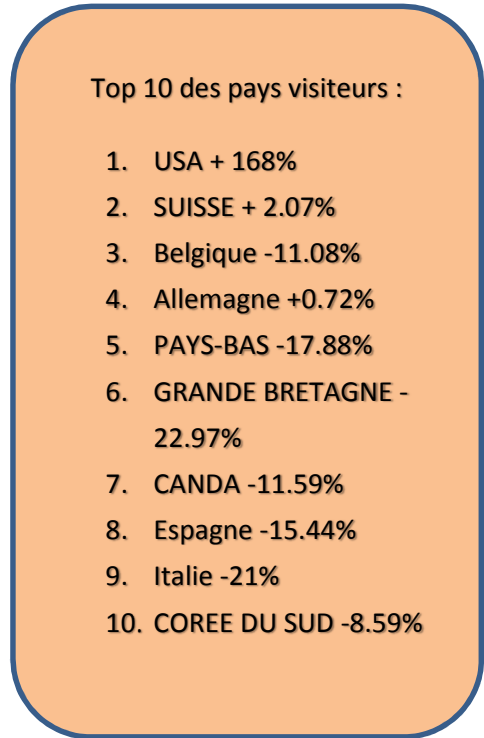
Top 10 des pays visiteurs :

1. USA + 168%
2. SUISSE + 2.07%
3. Belgique -11.08%
4. Allemagne +0.72%
5. PAYS-BAS -17.88%
6. GRANDE BRETAGNE - 22.97%
7. CANDA -11.59%
8. Espagne -15.44%
9. Italie -21%
10. COREE DU SUD -8.59%